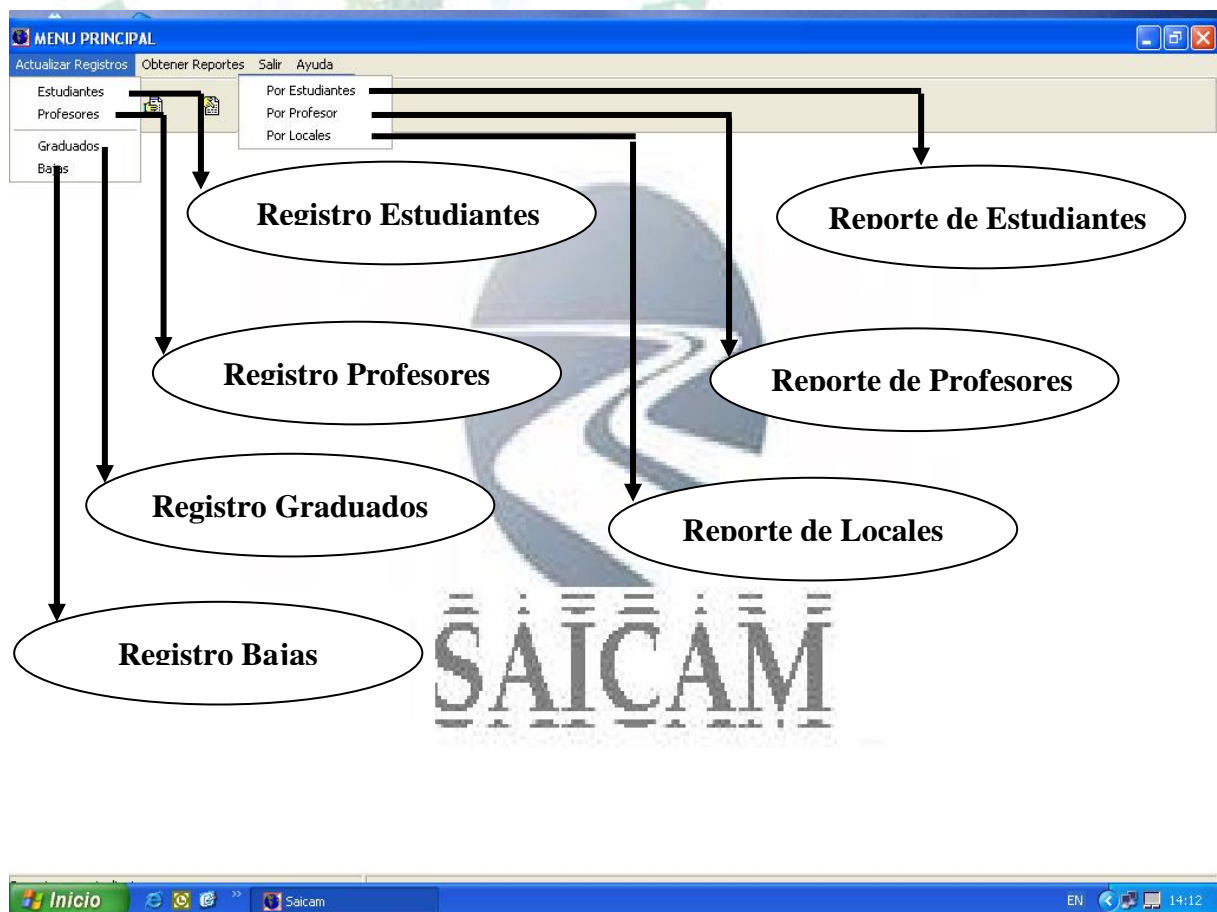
MENU PRINCIPAL

Actualizar Registros Obtener Reportes Salir Ayuda

Estudiantes
Profesores
Graduados
Bajas

Por Estudiantes
Por Profesor
Por Locales

Registro Estudiantes

Reporte de Estudiantes

Registro Profesores

Reporte de Profesores

Registro Graduados

Reporte de Locales

Registro Bajas

SAICAM

Inicio Saicam EN 14:12